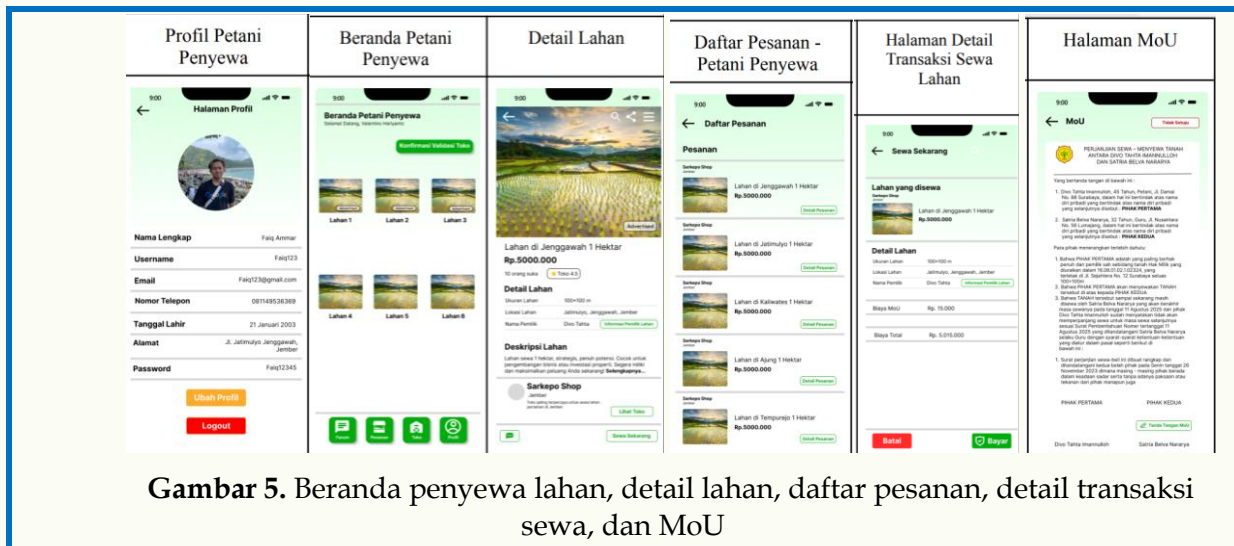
Profil Petani Penyewa

9:00

Halaman Profil

Nama Lengkap Faiq Ammar

Username Faiq123

Email Faiq123@gmail.com

Nomor Telepon 081149536369

Tanggal Lahir 21 Januari 2003

Alamat Jl. Jatimulyo Janggawah, Jember

Password Faiq12345

Ubah Profil

Logout

Beranda Petani Penyewa

9:00

Beranda Petani Penyewa

Selamat Datang, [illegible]

Konfirmasi Validasi Toko

Lahan 1 Lahan 2 Lahan 3

Lahan 4 Lahan 5 Lahan 6

Detail Lahan

9:00

Advertised

Lahan di Jenggawah 1 Hektar

Rp.5000.000

10 orang suka Toko 4.5

Detail Lahan

Ukuran Lahan 100×100 m

Lokasi Lahan Jatimulyo, Jenggawah, Jember

Nama Pemilik Divo Tahta Informasi Pemilik Lahan

Deskripsi Lahan

Lahan sewa 1 hektar, strategis, penuh potensi. Cocok untuk pengembangan bisnis atau investasi properti. Segera miliki dan maksimalkan peluang Anda sekarang! Selengkapnya...

Sarkepo Shop

Jember

Lihat Toko

Sewa Sekarang

Daftar Pesanan - Petani Penyewa

9:00

Daftar Pesanan

Pesanan

Sarkepo Shop

Lahan di Jenggawah 1 Hektar

Rp.5000.000

Detail Pesanan

Sarkepo Shop

Lahan di Jatimulyo 1 Hektar

Rp.5000.000

Detail Pesanan

Sarkepo Shop

Lahan di Kaliwates 1 Hektar

Rp.5000.000

Detail Pesanan

Sarkepo Shop

Lahan di Ajung 1 Hektar

Rp.5000.000

Detail Pesanan

Sarkepo Shop

Lahan di Tempurejo 1 Hektar

Rp.5000.000

Detail Pesanan

Halaman Detail Transaksi Sewa Lahan

9:00

Sewa Sekarang

Lahan yang disewa

Sarkepo Shop

Lahan di Jenggawah 1 Hektar

Rp.5000.000

Detail Lahan

Ukuran Lahan 100×100 m

Lokasi Lahan Jatimulyo, Jenggawah, Jember

Nama Pemilik Divo Tahta Informasi Pemilik Lahan

Biaya MoU Rp. 15.000

Biaya Total Rp. 5.015.000

Batal

Bayar

Halaman MoU

9:00

MoU

Tidak Setuju

PERJANJIAN SEWA - MENYEWA TANAH ANTARA DIVO TAHTA IMANNULLOH DAN SATRIA BELVA NARARYA

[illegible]

PIHAK PERTAMA PIHAK KEDUA

Tanda Tangan MoU

Divo Tahta Imannulloh Satria Belva Nararya

Gambar 5. Beranda penyewa lahan, detail lahan, daftar pesanan, detail transaksi sewa, dan MoU